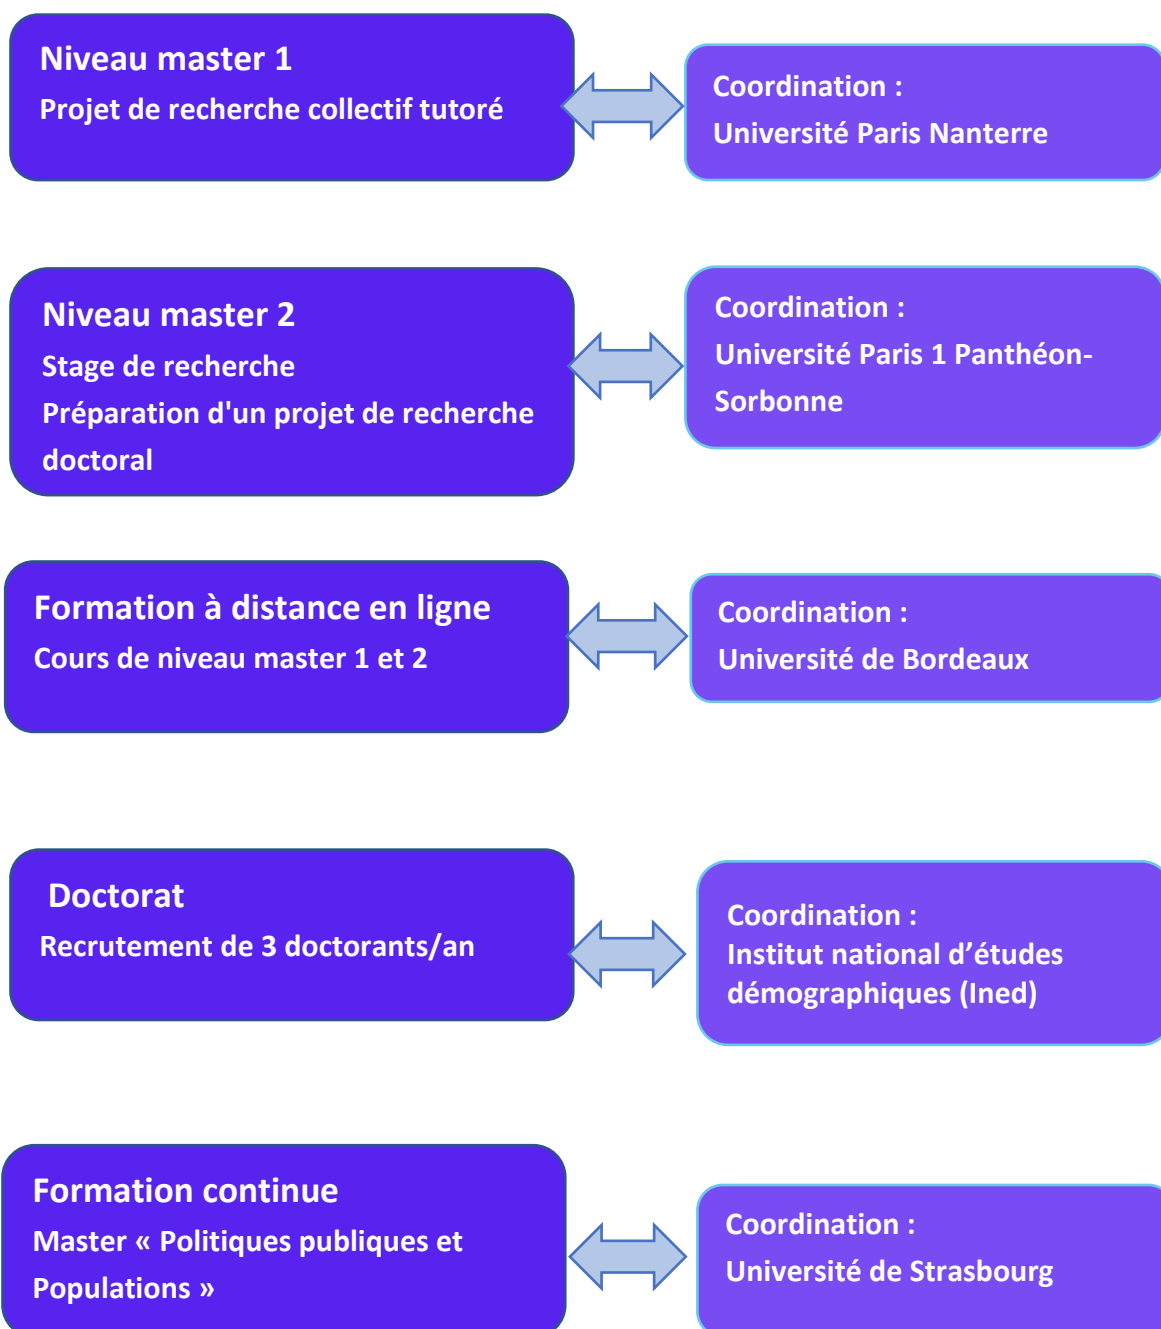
Niveau master 1
Projet de recherche collectif tutoré

Coordination :
Université Paris Nanterre

Niveau master 2
Stage de recherche
Préparation d'un projet de recherche doctoral

Coordination :
Université Paris 1 Panthéon-Sorbonne

Formation à distance en ligne
Cours de niveau master 1 et 2

Coordination :
Université de Bordeaux

Doctorat
Recrutement de 3 doctorants/an

Coordination :
Institut national d'études démographiques (Ined)

Formation continue
Master « Politiques publiques et Populations »

Coordination :
Université de Strasbourg